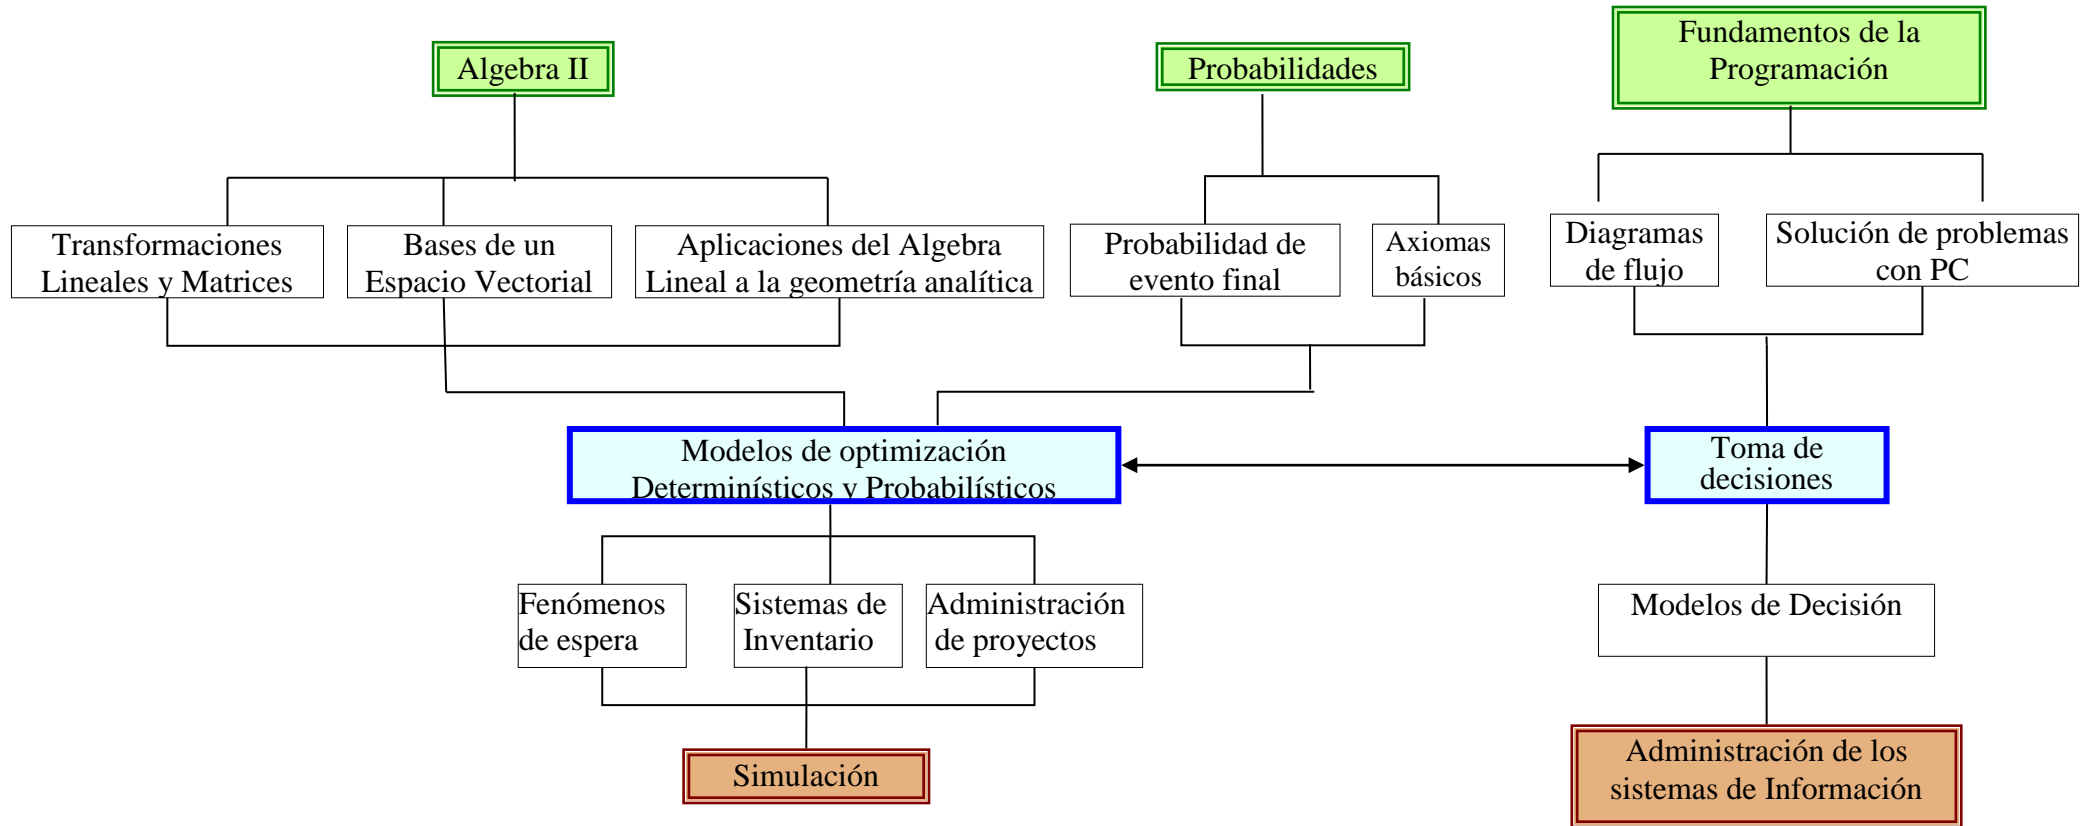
Algebra II

Probabilidades

Fundamentos de la Programación

Transformaciones Lineales y Matrices

Bases de un Espacio Vectorial

Aplicaciones del Algebra Lineal a la geometría analítica

Probabilidad de evento final

Axiomas básicos

Diagramas de flujo

Solución de problemas con PC

Modelos de optimización Determinísticos y Probabilísticos

Toma de decisiones

Fenómenos de espera

Sistemas de Inventario

Administración de proyectos

Modelos de Decisión

Simulación

Administración de los sistemas de Información